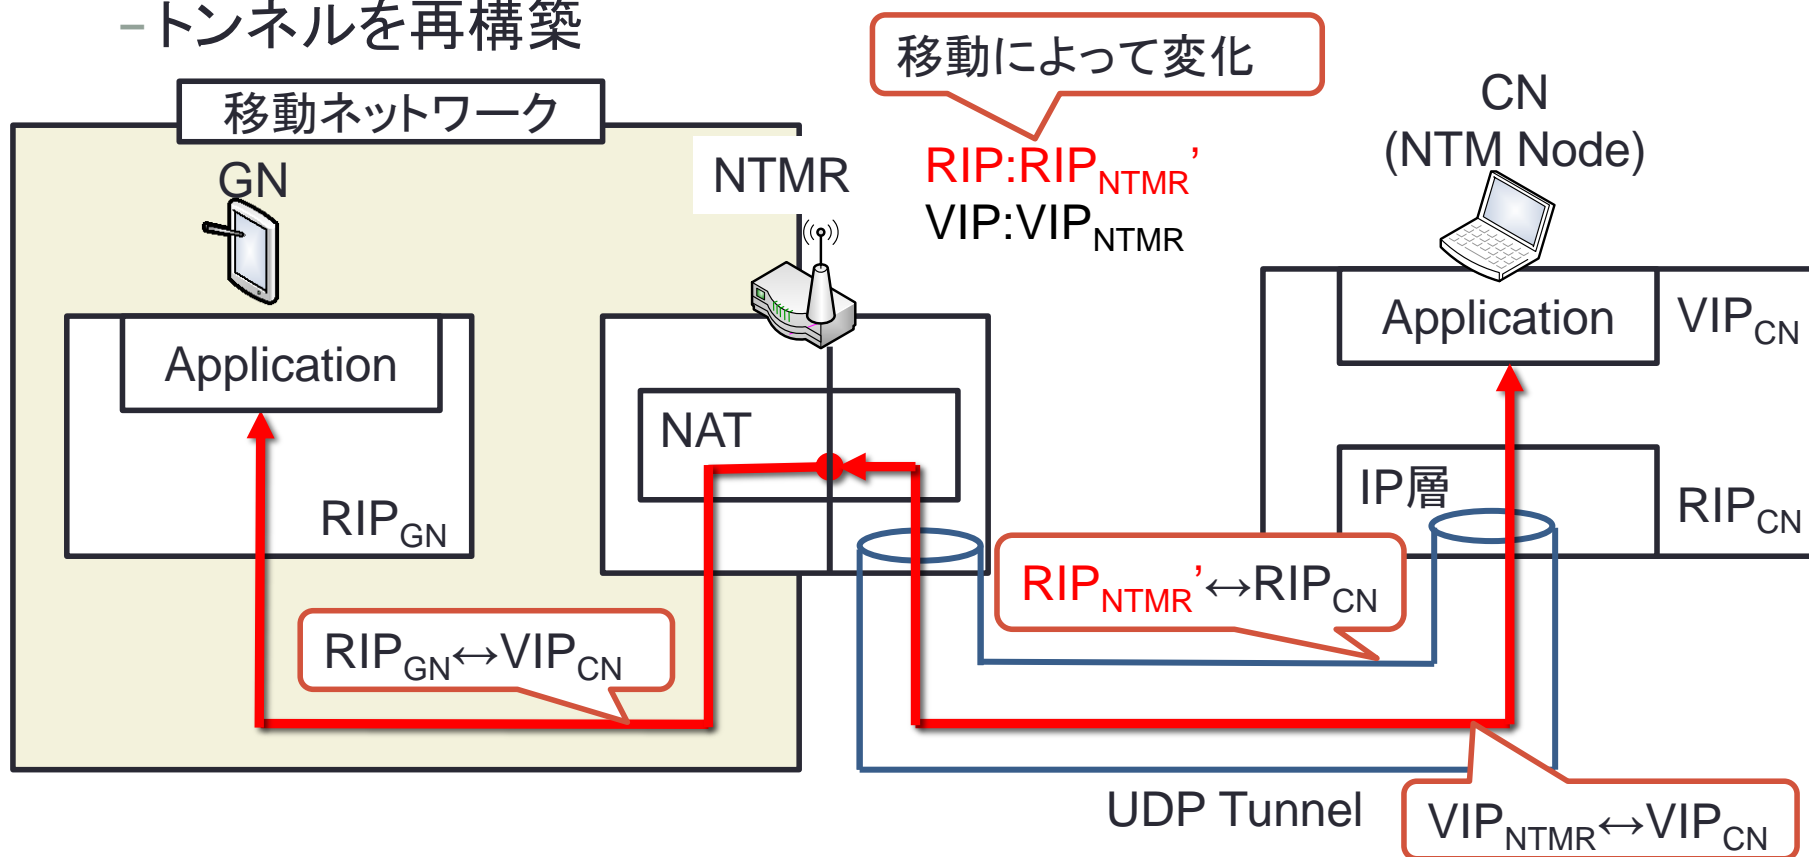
–トンネルを再構築

移動によって変化

移動ネットワーク

GN

NTMR

RIP:RIP$_{NTMR}$’
VIP:VIP$_{NTMR}$

CN
(NTM Node)

Application

RIP$_{GN}$

NAT

Application

VIP$_{CN}$

IP層

RIP$_{CN}$

RIP$_{NTMR}$’↔RIP$_{CN}$

RIP$_{GN}$↔VIP$_{CN}$

UDP Tunnel

VIP$_{NTMR}$↔VIP$_{CN}$